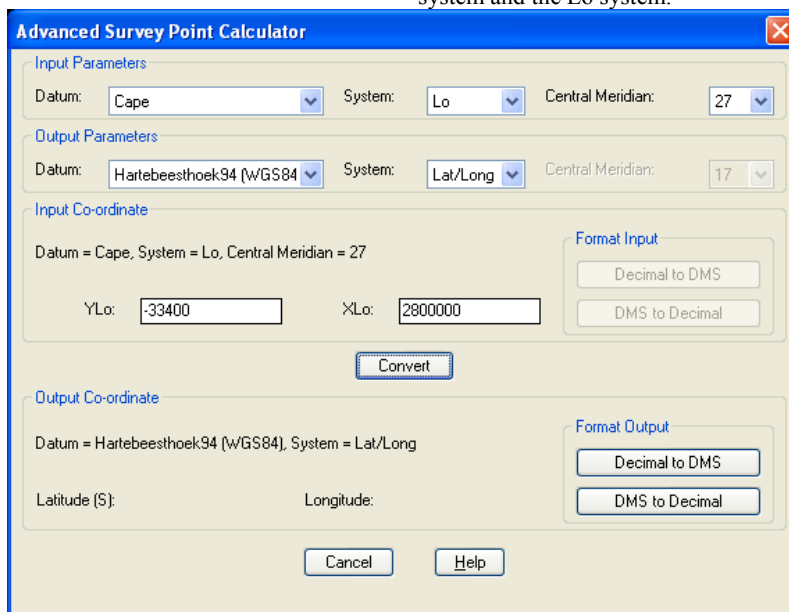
system and the Lo system.

Advanced Survey Point Calculator

Input Parameters

Datum: Cape System: Lo Central Meridian: 27

Output Parameters

Datum: Hartebeesthoek94 (WGS84 System: Lat/Long Central Meridian: 17

Input Co-ordinate

Datum = Cape, System = Lo, Central Meridian = 27

Format Input

Decimal to DMS

DMS to Decimal

YLo: -33400 XLo: 2800000

Convert

Output Co-ordinate

Datum = Hartebeesthoek94 (WGS84), System = Lat/Long

Format Output

Decimal to DMS

DMS to Decimal

Latitude (S): Longitude:

Cancel Help